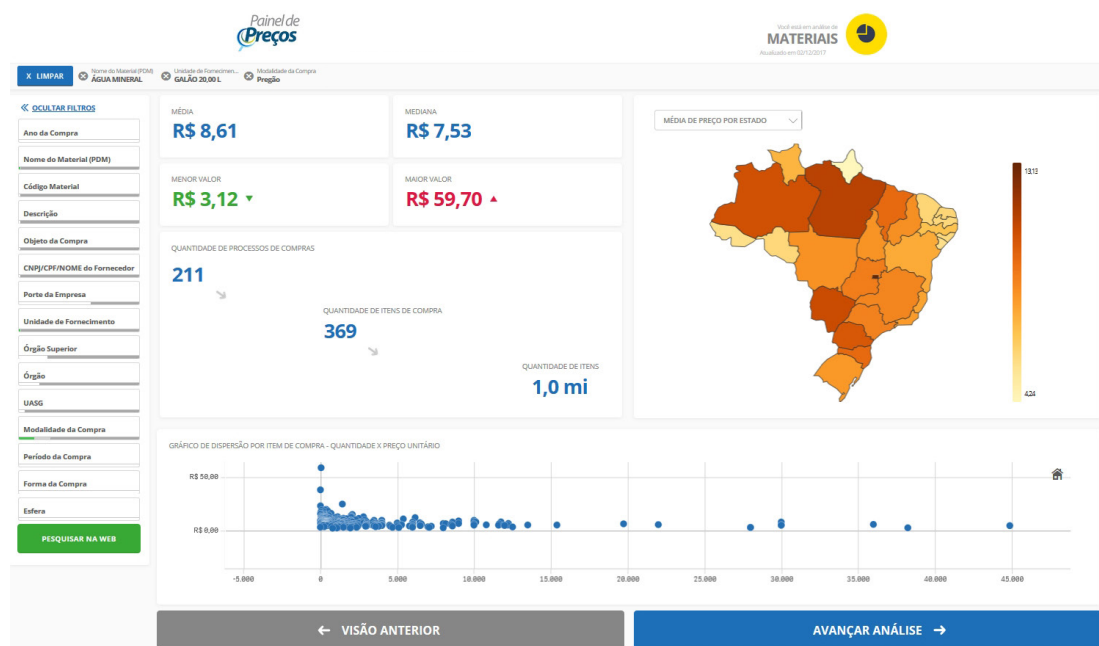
Painel de Preços

Você está em análise de
MATERIAIS
Atualizado em 02/12/2017

X LIMPAR

Nome do Material (PDM)
ÁGUA MINERAL

Unidade de Fornecimen...
GALÃO 20,00 L

Modalidade da Compra
Pregão

« OCULTAR FILTROS

Ano da Compra
Nome do Material (PDM)
Código Material
Descrição
Objeto da Compra
CNPJ/CPF/NOME do Fornecedor
Porte da Empresa
Unidade de Fornecimento
Órgão Superior
Órgão
UASG
Modalidade da Compra
Período da Compra
Forma da Compra
Esfera

PESQUISAR NA WEB

MÉDIA
R$ 8,61

MEDIANA
R$ 7,53

MENOR VALOR
R$ 3,12 ▼

MAIOR VALOR
R$ 59,70 ▲

QUANTIDADE DE PROCESSOS DE COMPRAS
211

QUANTIDADE DE ITENS DE COMPRA
369

QUANTIDADE DE ITENS
1,0 mi

MÉDIA DE PREÇO POR ESTADO

13,13

4,24

GRÁFICO DE DISPERSÃO POR ITEM DE COMPRA - QUANTIDADE X PREÇO UNITÁRIO

R$ 50,00
R$ 0,00

-5.000
0
5.000
10.000
15.000
20.000
25.000
30.000
35.000
40.000
45.000

← VISÃO ANTERIOR

AVANÇAR ANÁLISE →